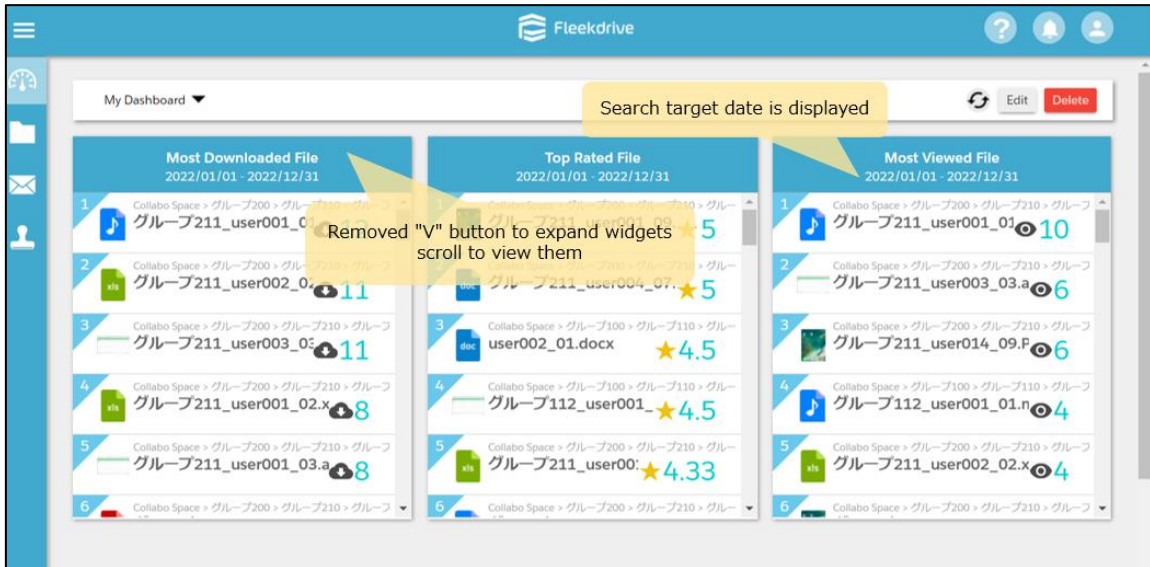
Fleekdrive

My Dashboard

Search target date is displayed

Edit Delete

Most Downloaded File
2022/01/01 - 2022/12/31

1 Collabo Space > グループ200 > グループ
グループ211_user001_0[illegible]

2 Collabo Space > グループ200 > グループ210 > グループ
xls グループ211_user002_0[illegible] 11

3 Collabo Space > グループ200 > グループ210 > グループ
グループ211_user003_0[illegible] 11

4 Collabo Space > グループ200 > グループ210 > グループ
xls グループ211_user001_02.x 8

5 Collabo Space > グループ200 > グループ210 > グループ
グループ211_user001_03.a 8

6 Collabo Space > グループ200 > グループ210 > グループ

Removed "V" button to expand widgets scroll to view them

Top Rated File
2022/01/01 - 2022/12/31

1 グループ211_user001_09 5

2 doc グループ211_user004_07 5

3 Collabo Space > グループ100 > グループ110 > グルー
doc user002_01.docx 4.5

4 Collabo Space > グループ100 > グループ110 > グルー
グループ112_user001_ 4.5

5 Collabo Space > グループ200 > グループ210 > グルー
xls グループ211_user00: 4.33

6 Collabo Space > グループ200 > グループ210 > グルー

Most Viewed File
2022/01/01 - 2022/12/31

1 Collabo Space > グループ200 > グループ210 > グループ
グループ211_user001_01 10

2 Collabo Space > グループ200 > グループ210 > グループ
グループ211_user003_03.a 6

3 Collabo Space > グループ200 > グループ210 > グループ
グループ211_user014_09.P 6

4 Collabo Space > グループ100 > グループ110 > グループ
グループ112_user001_01.n 4

5 Collabo Space > グループ200 > グループ210 > グループ
xls グループ211_user002_02.x 4

6 Collabo Space > グループ200 > グループ210 > グループ